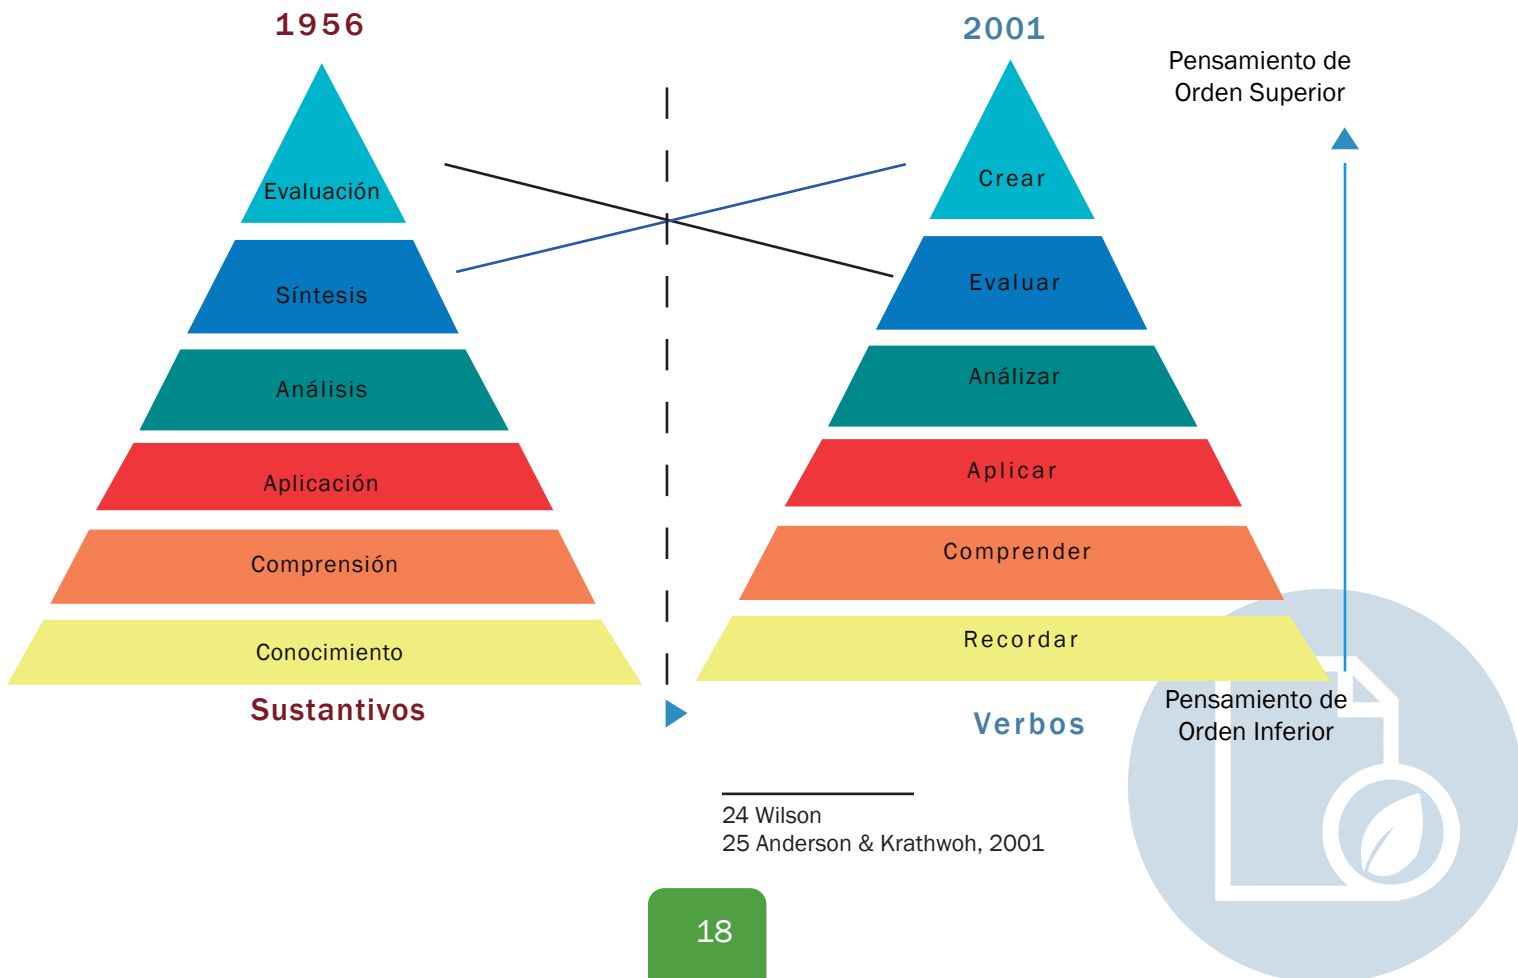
1956

Evaluación

Síntesis

Análisis

Aplicación

Comprensión

Conocimiento

Sustantivos

2001

Crear

Evaluar

Análizar

Aplicar

Comprender

Recordar

Verbos

Pensamiento de Orden Superior

Pensamiento de Orden Inferior

24 Wilson
25 Anderson & Krathwoh, 2001

18